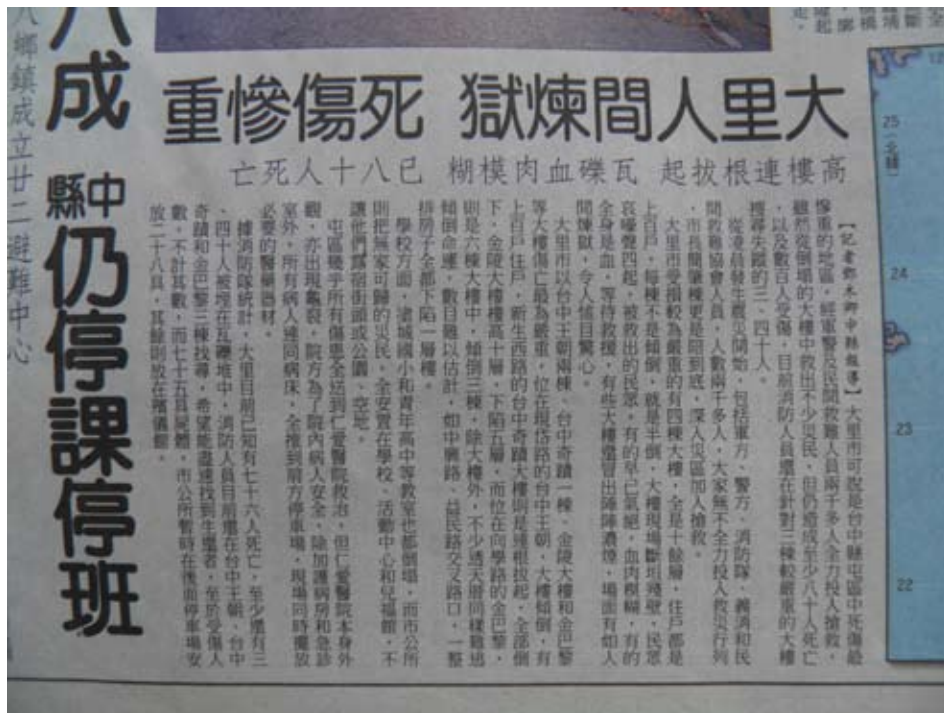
八成

八鄉鎮成立廿二避難中心

中縣仍停課停班

大里人間煉獄 死傷慘重

高樓連根拔起 瓦礫血肉模糊 已八十人死亡

【記者鄭太卿中縣報導】大里市可說是台中縣中區中死傷最慘重的地區，經軍警及民間救難人員兩千多人全力投入搶救，雖然從倒塌的大樓中救出不少災民，但仍造成至少八十人死亡，以及數百人受傷，目前消防人員還在針對三棟較嚴重的大樓搶尋失蹤的三、四十人。

從凌晨發生震災開始，包括軍方、警方、消防隊、義消和民間救難協會人員，人數兩千多人，大家無不全力投入救災行列，市長簡肇棟更是陪到底，深入災區加入搶救。

大里市受損較為嚴重的有四棟大樓，全是十餘層，住戶都是上百戶，每棟不是傾倒，就是半倒，大樓現場斷垣殘壁，民眾哀嚎聲四起，被救出的民眾，有的早已氣絕，血肉模糊，有的全身是血，等待救援，有些大樓還冒出陣陣濃煙，場面有如人間煉獄，令人慘不忍睹。

大里市以台中王朝兩棟、台中奇蹟一棟、金陵大樓和金巴黎等大樓傷亡最為嚴重，位在環保路的台中王朝，大樓傾倒，有上百戶住戶，新生西路的台中奇蹟大樓則是連根拔起，全部倒下，金陵大樓樓高十層，下陷五層，而位在向學路的金巴黎，則是六棟大樓中，傾倒三棟，除大樓外，不少透天厝同樣難逃傾倒命運，數目難以估計，如中興路、益民路交叉路口，一整排房子全部下陷一層樓。

學校方面，諸如國小和青年高中等教室也都倒塌，而市公所則把無家可歸的災民，全安置在學校、活動中心和兒福館，不讓他們露宿街頭或公園、空地。

屯區幾乎所有傷患全送到仁愛醫院救治，但仁愛醫院本身外觀，亦出現龜裂，院方為了院內病人安全，除加護病房和急診室外，所有病人通通病床，全推到前方停車場，現場同時備放必要的醫療器材。

據消防隊統計，大里目前已知有七十六人死亡，至少還有三四十人被埋在瓦礫堆中，消防人員目前還在台中王朝、台中奇蹟和金巴黎三棟搜尋，希望能盡速找到生還者，至於受傷人數，不計其數，而七十五具屍體，市公所暫時在後面停車場安放二十八具，其餘則放在殯儀館。

走、起揚

25 (北緯)
24
23
22